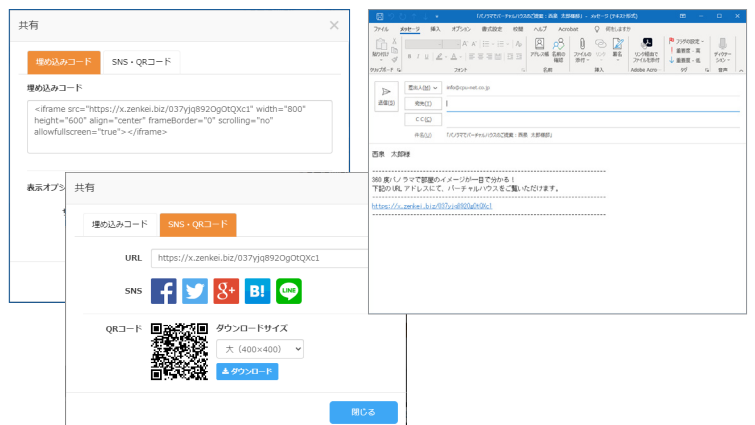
共有

埋め込みコード　SNS・QRコード

埋め込みコード

<iframe src="https://x.zenkei.biz/037yjq892OgOtQXc1" width="800" height="600" align="center" frameBorder="0" scrolling="no" allowfullscreen="true"></iframe>

表示オプシ

共有

埋め込みコード　SNS・QRコード

URL　https://x.zenkei.biz/037yjq892OgOtQXc1

SNS

QRコード　ダウンロードサイズ

大（400×400）

ダウンロード

閉じる

「パノラマでバーチャルハウスのご提案：西鹿　太郎様邸」 - メッセージ (テキスト形式)

ファイル　メッセージ　挿入　オプション　書式設定　校閲　ヘルプ　Acrobat　何をしますか

送信(S)

差出人(M)　info@cpu-net.co.jp

宛先(T)

CC(C)

件名(U)　「パノラマでバーチャルハウスのご提案：西鹿　太郎様邸」

西鹿　太郎様

360 度パノラマで部屋のイメージが一目で分かる！
下記の URL アドレスにて、バーチャルハウスをご覧いただけます。

https://x.zenkei.biz/037yjq892OgOtQXc1